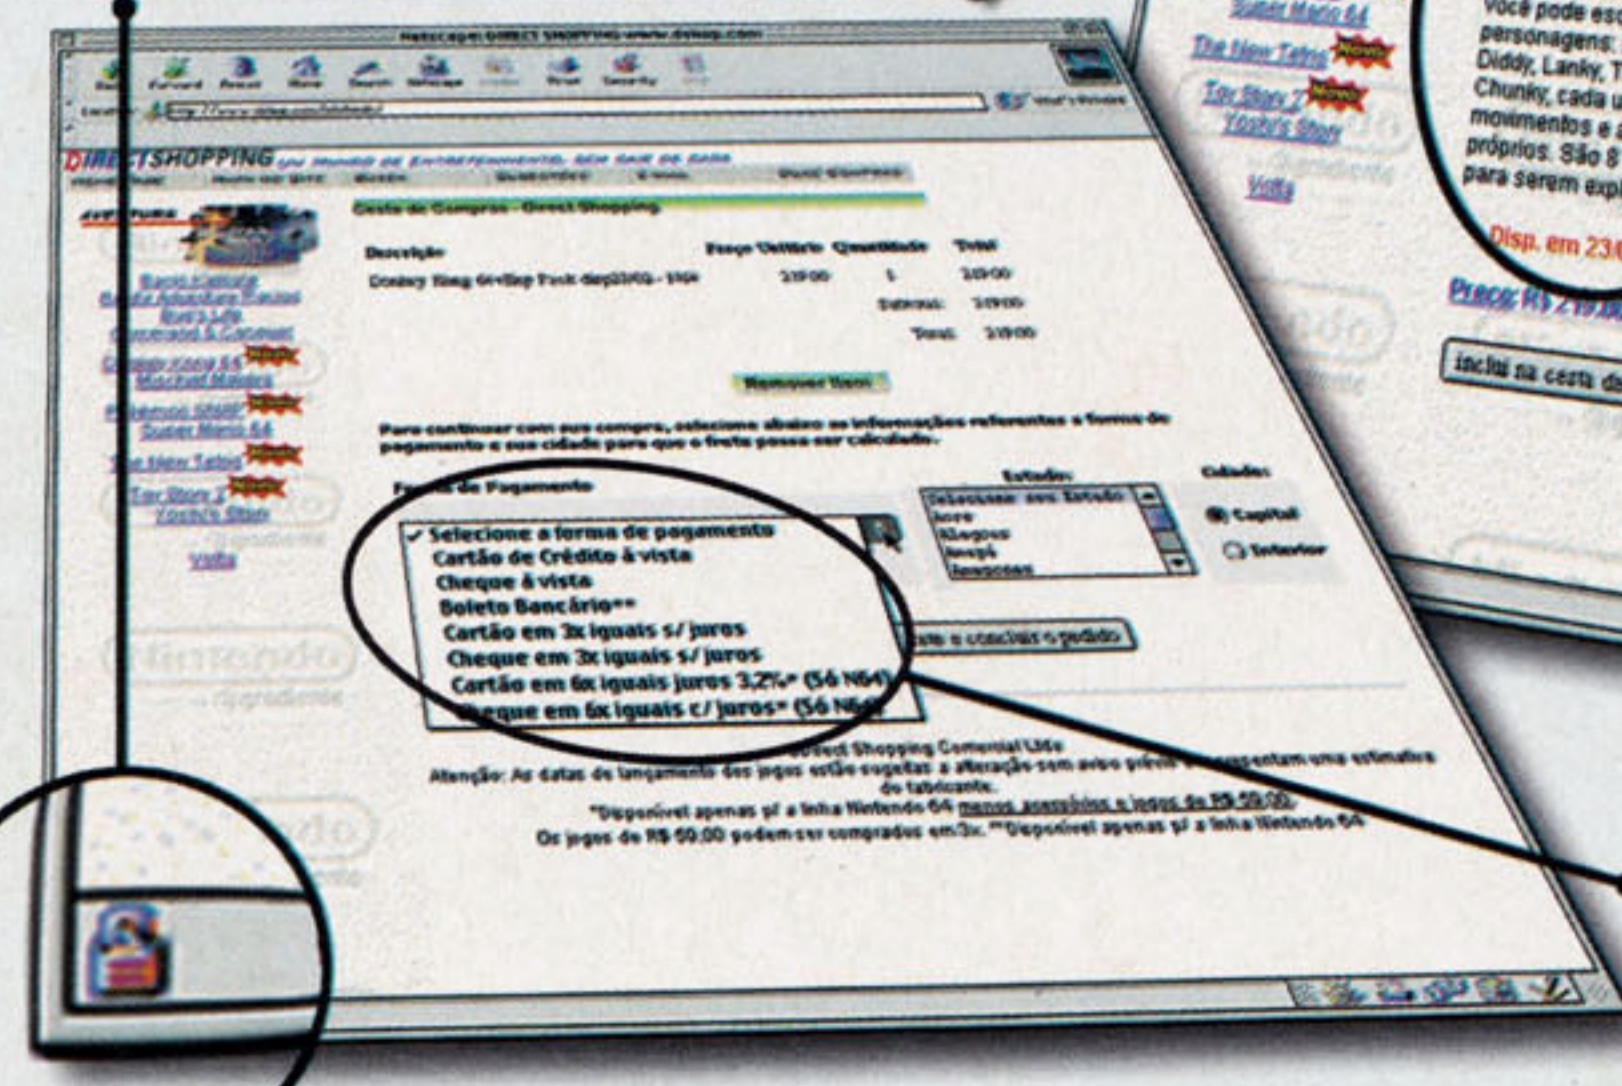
Netscape: DIRECT SHOPPING www.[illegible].com

Forward Reload Home Search Netscape Print Security

Location: http://www.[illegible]

What's Related

DIRECTSHOPPING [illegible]

Cesta de Compras - Direct Shopping

Descrição Preço Unitário Quantidade Total

Donkey Kong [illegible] 219,00 1 219,00

Subtotal: 219,00

Total: 219,00

Remover Itens

Para continuar com sua compra, selecione abaixo as informações referentes a forma de pagamento e sua cidade para que o frete possa ser calculado.

Forma de Pagamento

Estado:

Cidade:

✓ Selecione a forma de pagamento
Cartão de Crédito à vista
Cheque à vista
Boleto Bancário**
Cartão em 3x iguais s/ juros
Cheque em 3x iguais s/ juros
Cartão em 6x iguais juros 3,2%* (Só N64)
Cheque em 6x iguais c/ juros* (Só N64)

Selecione seu Estado
Acre
Alagoas
Amapá
Amazonas

Capital
Interior

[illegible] o pedido

Direct Shopping Comercial Ltda

Atenção: As datas de lançamento dos jogos estão sujeitas a alteração sem aviso prévio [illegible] representam uma estimativa do fabricante.

*Disponível apenas p/ a linha Nintendo 64 menos acessórios e jogos de R$ 59,00.

Os jogos de R$ 59,00 podem ser comprados em 3x. **Disponível apenas p/ a linha Nintendo 64

Super Mario 64
The New Tetris Novo!
Toy Story 2 Novo!
Yoshi's Story
Volta

Nintendo

Super Mario 64
The New Tetris Novo!
Toy Story 2 Novo!
Yoshi's Story
Volta

Você pode es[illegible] personagens: Diddy, Lanky, T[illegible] Chunky, cada u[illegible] movimentos e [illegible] próprios. São 8 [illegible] para serem exp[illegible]

Disp. em 23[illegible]

Preço: R$ 219,00

inclui na cesta d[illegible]